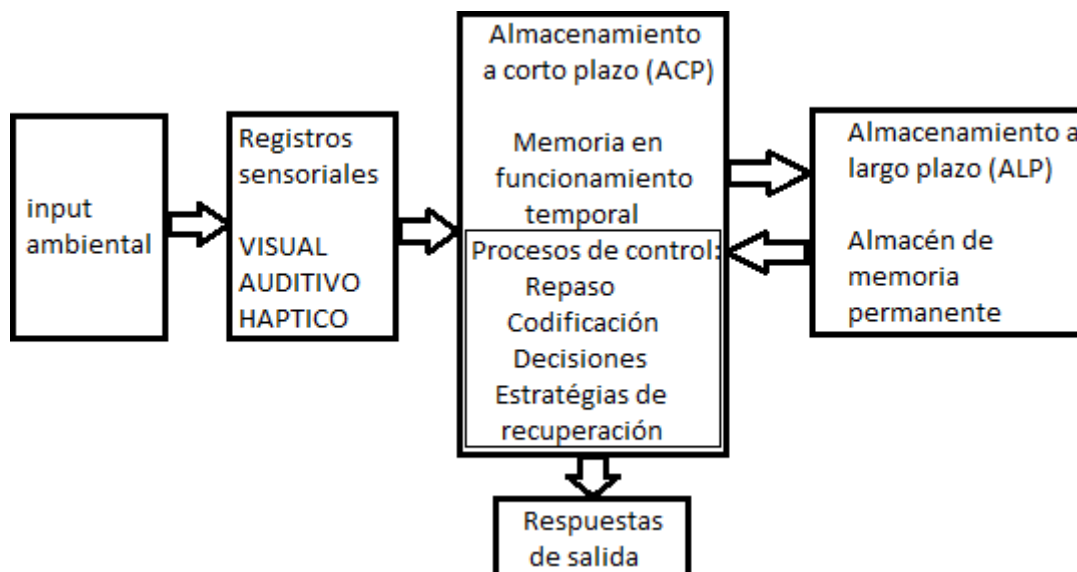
input ambiental

Registros sensoriales

VISUAL
AUDITIVO
HAPTICO

Almacenamiento a corto plazo (ACP)

Memoria en funcionamiento temporal

Procesos de control:
Repaso
Codificación
Decisiones
Estratégias de recuperación

Almacenamiento a largo plazo (ALP)

Almacén de memoria permanente

Respuestas de salida